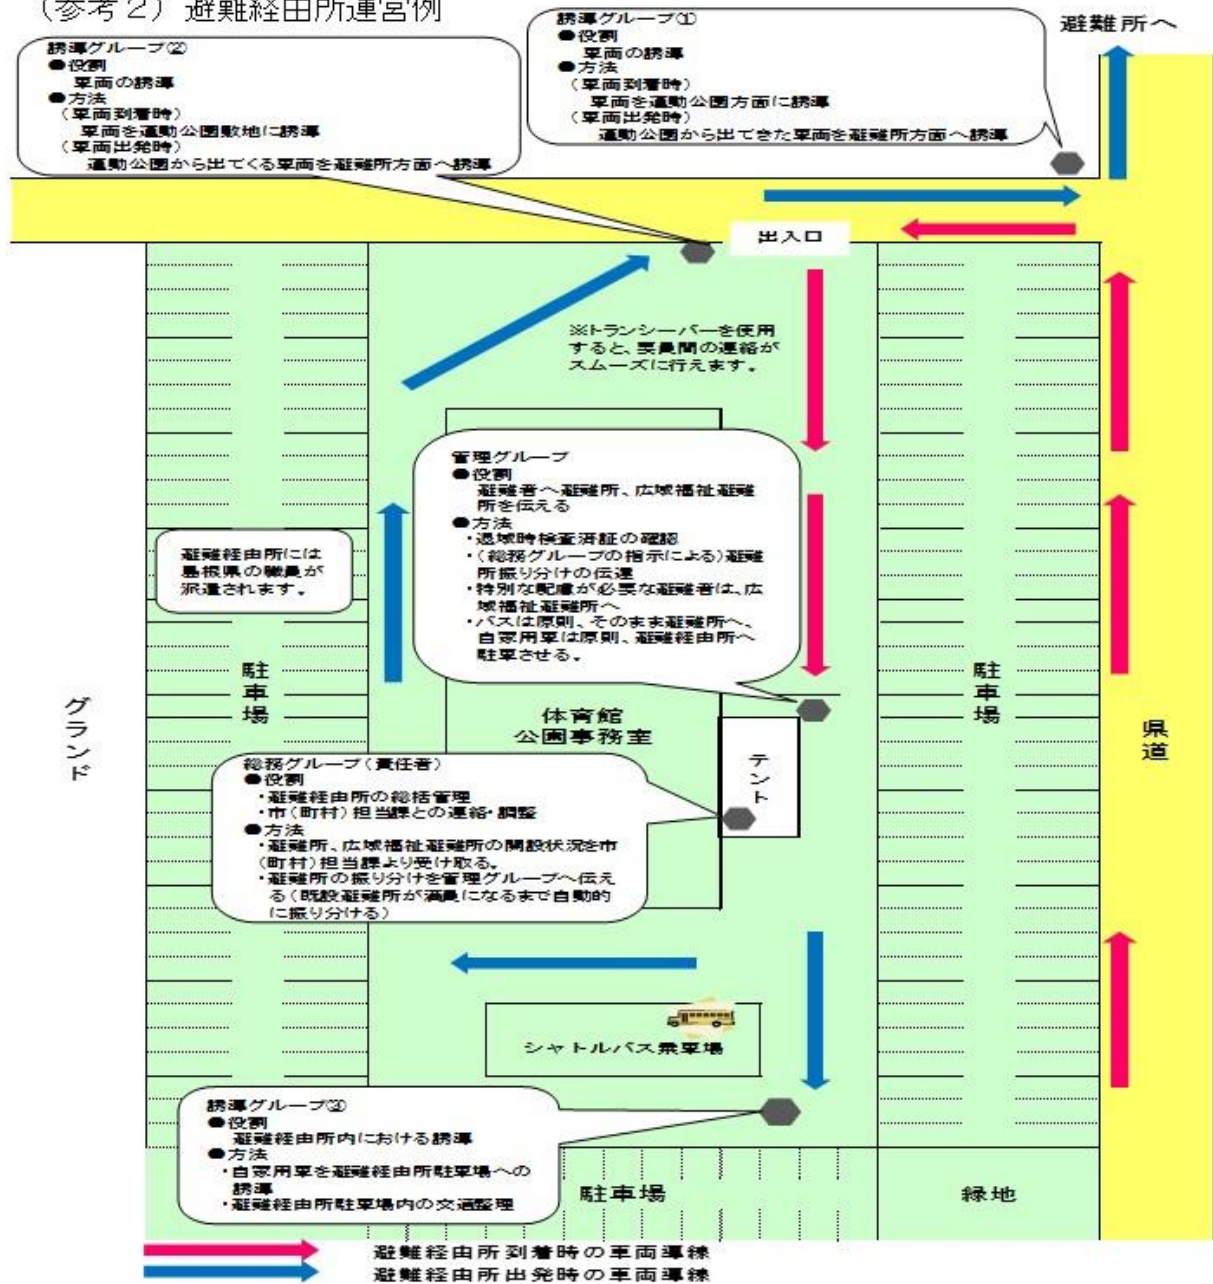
（参考２）避難経由所運営例

誘導グループ②
●役割
車両の誘導
●方法
（車両到着時）
車両を運動公園敷地に誘導
（車両出発時）
運動公園から出てくる車両を避難所方面へ誘導

誘導グループ①
●役割
車両の誘導
●方法
（車両到着時）
車両を運動公園方面に誘導
（車両出発時）
運動公園から出てきた車両を避難所方面へ誘導

避難所へ

出入口

※トランシーバーを使用すると、要員間の連絡がスムーズに行えます。

管理グループ
●役割
避難者へ避難所、広域福祉避難所を伝える
●方法
・退域時検査済証の確認
・（総務グループの指示による）避難所振り分けの伝達
・特別な配慮が必要な避難者は、広域福祉避難所へ
・バスは原則、そのまま避難所へ、自家用車は原則、避難経由所へ駐車させる。

避難経由所には島根県の職員が派遣されます。

駐車場

駐車場

グランド

体育館
公園事務室

テント

県道

総務グループ（責任者）
●役割
・避難経由所の総括管理
・市（町村）担当課との連絡・調整
●方法
・避難所、広域福祉避難所の開設状況を市（町村）担当課より受け取る。
・避難所の振り分けを管理グループへ伝える（既設避難所が満員になるまで自動的に振り分ける）

シャトルバス乗車場

誘導グループ③
●役割
避難経由所内における誘導
●方法
・自家用車を避難経由所駐車場への誘導
・避難経由所駐車場内の交通整理

駐車場

緑地

避難経由所到着時の車両導線
避難経由所出発時の車両導線